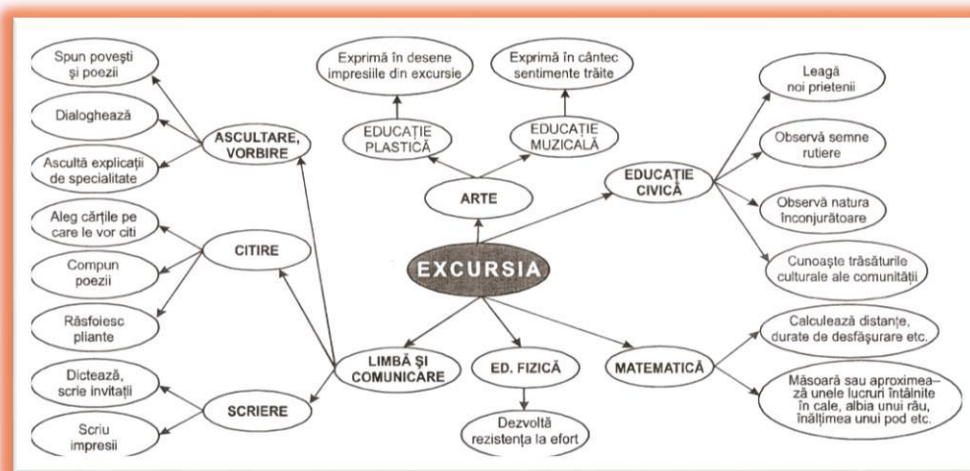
Spun povești și poezii

Dialoghează

Ascultă explicații de specialitate

ASCULTARE, VORBIRE

Exprimă în desene impresiile din excursie

Exprimă în cântec sentimente trăite

EDUCAȚIE PLASTICĂ

EDUCAȚIE MUZICALĂ

Leagă noi prietenii

Observă semne rutiere

Observă natura înconjurătoare

Cunoaște trăsăturile culturale ale comunității

EDUCAȚIE CIVICĂ

ARTE

Aleg cărțile pe care le vor citi

Compun poezii

Răsfoiesc pliante

CITIRE

EXCURSIA

LIMBĂ ȘI COMUNICARE

ED. FIZICĂ

MATEMATICĂ

Calculează distanțe, durate de desfășurare etc.

Măsoară sau aproximează unele lucruri întâlnite în cale, albia unui râu, înălțimea unui pod etc.

Dictează, scrie invitații

Scriu impresii

SCRIERE

Dezvoltă rezistența la efort